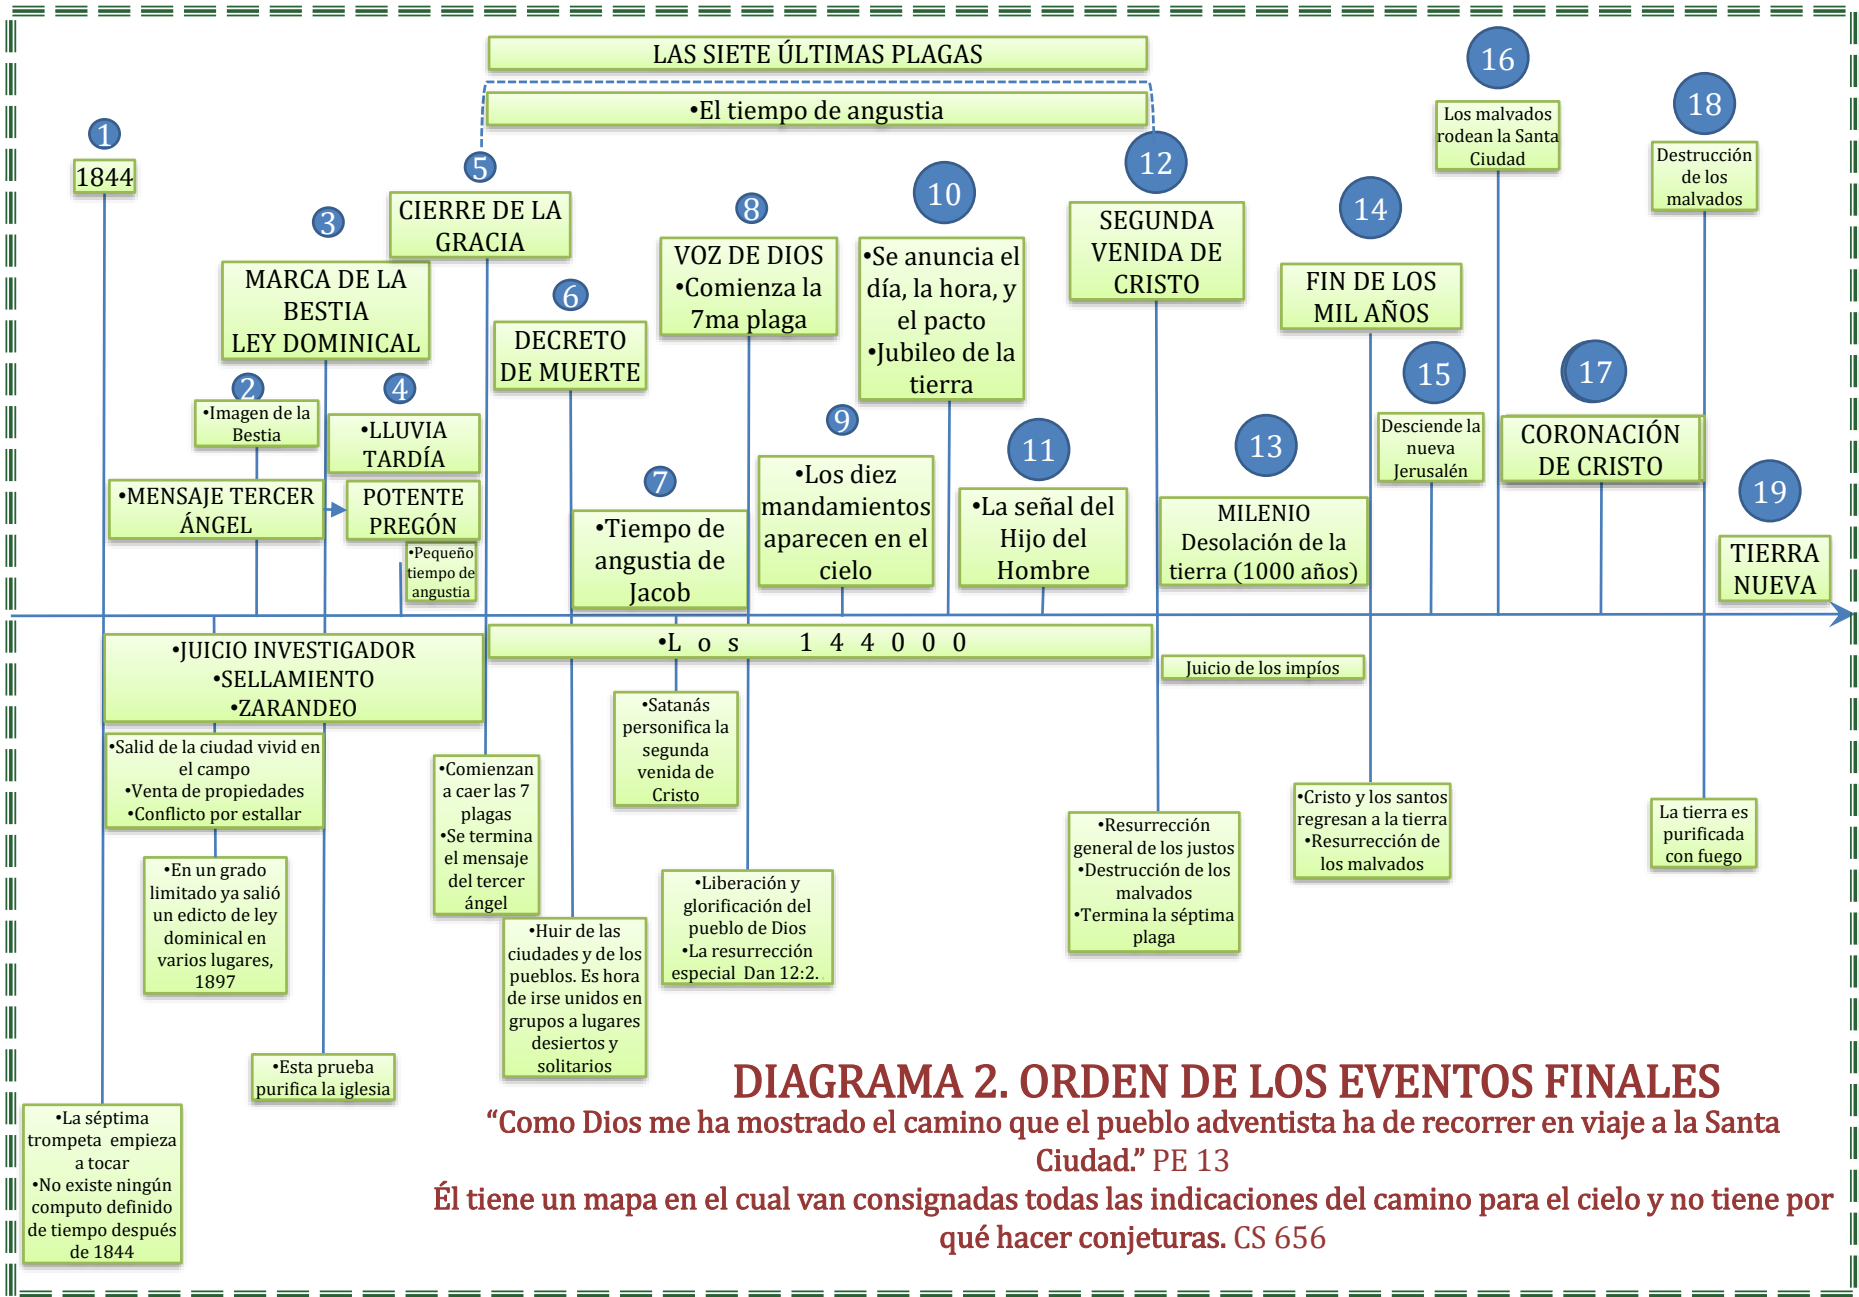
LAS SIETE ÚLTIMAS PLAGAS

•El tiempo de angustia

1
1844

2
•Imagen de la Bestia

3
MARCA DE LA BESTIA LEY DOMINICAL

4
•LLUVIA TARDÍA

•MENSAJE TERCER ÁNGEL

POTENTE PREGÓN

•Pequeño tiempo de angustia

5
CIERRE DE LA GRACIA

6
DECRETO DE MUERTE

7
•Tiempo de angustia de Jacob

8
VOZ DE DIOS •Comienza la 7ma plaga

9
•Los diez mandamientos aparecen en el cielo

10
•Se anuncia el día, la hora, y el pacto •Jubileo de la tierra

11
•La señal del Hijo del Hombre

12
SEGUNDA VENIDA DE CRISTO

13
MILENIO Desolación de la tierra (1000 años)

14
FIN DE LOS MIL AÑOS

15
Desciende la nueva Jerusalén

16
Los malvados rodean la Santa Ciudad

17
CORONACIÓN DE CRISTO

18
Destrucción de los malvados

19
TIERRA NUEVA

•JUICIO INVESTIGADOR •SELLAMIENTO •ZARANDEO

•L o s 1 4 4 0 0 0

Juicio de los impíos

•Salid de la ciudad vivid en el campo •Venta de propiedades •Conflicto por estallar

•En un grado limitado ya salió un edicto de ley dominical en varios lugares, 1897

•Esta prueba purifica la iglesia

•La séptima trompeta empieza a tocar •No existe ningún computo definido de tiempo después de 1844

•Comienzan a caer las 7 plagas •Se termina el mensaje del tercer ángel

•Huir de las ciudades y de los pueblos. Es hora de irse unidos en grupos a lugares desiertos y solitarios

•Satanás personifica la segunda venida de Cristo

•Liberación y glorificación del pueblo de Dios •La resurrección especial Dan 12:2.

•Resurrección general de los justos •Destrucción de los malvados •Termina la séptima plaga

•Cristo y los santos regresan a la tierra •Resurrección de los malvados

La tierra es purificada con fuego

DIAGRAMA 2. ORDEN DE LOS EVENTOS FINALES
“Como Dios me ha mostrado el camino que el pueblo adventista ha de recorrer en viaje a la Santa Ciudad.” PE 13
Él tiene un mapa en el cual van consignadas todas las indicaciones del camino para el cielo y no tiene por qué hacer conjeturas. CS 656